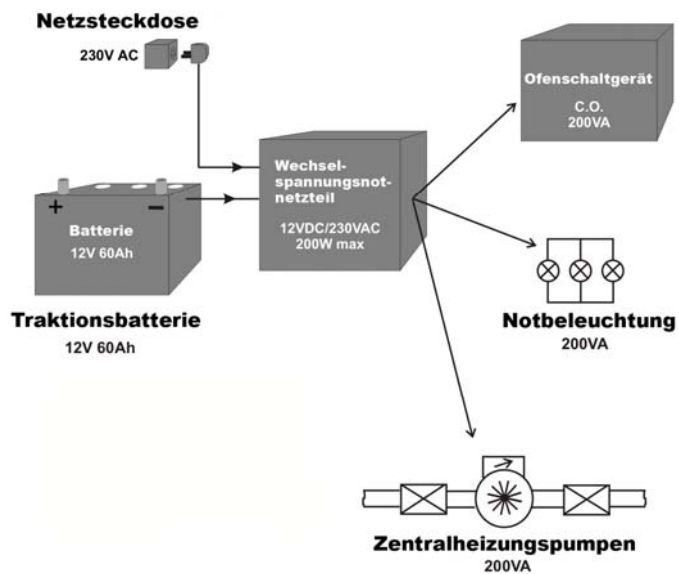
Netzsteckdose

230V AC

Ofenschaltgerät
C.O.
200VA

Wechselspannungsnotnetzteil
12VDC/230VAC
200W max

+
−
Batterie
12V 60Ah

Traktionsbatterie
12V 60Ah

Notbeleuchtung
200VA

Zentralheizungspumpen
200VA